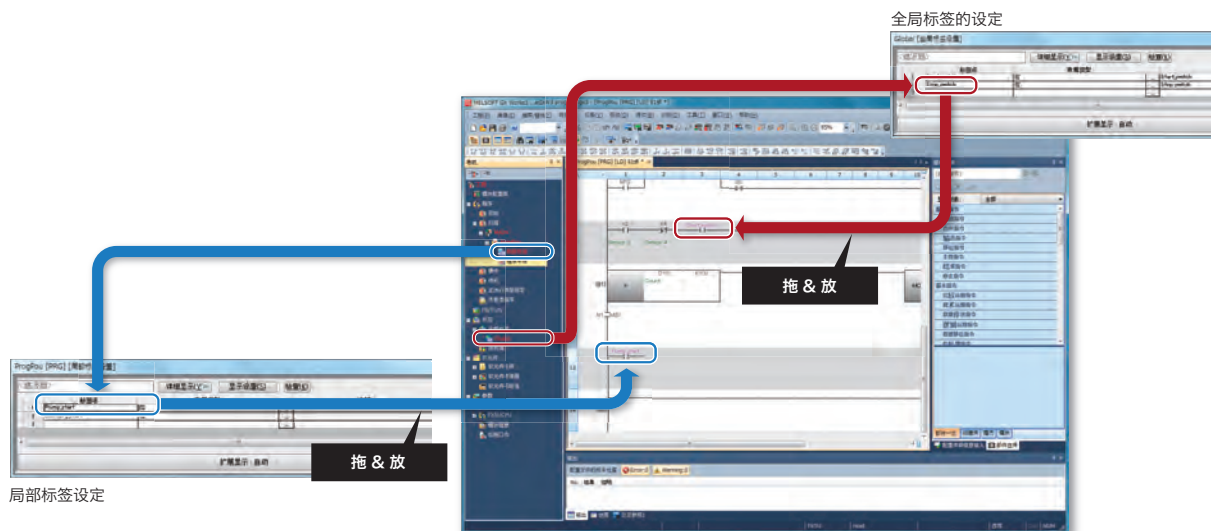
全局标签的设定

Global [全局标签设置]

详细显示(Y)

显示设置(S)

检索(S)

标签名

数据类型

Stop_switch

Stop_switch

MELSOFT GX Works3

ProgPou [PRG] [LD] 步

拖 & 放

Count

ProgPou [PRG] [局部标签设置]

详细显示(Y)

显示设置(S)

检索(S)

标签名

Pump_start

扩展显示：自动

拖 & 放

扩展显示：自动

局部标签设定

Error

Warning